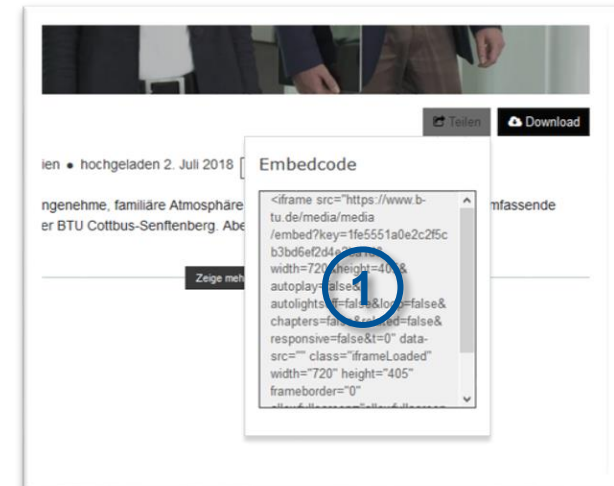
Teilen

Download

ien • hochgeladen 2. Juli 2018

ngenehme, familiäre Atmosphäre

er BTU Cottbus-Senftenberg. Abe

mfassende

Zeige meh

Embedcode

<iframe src="https://www.b-tu.de/media/media/embed?key=1fe5551a0e2c2f5cb3bd6ef2d4e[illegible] width="720" height="40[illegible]& autoplay=false& autolights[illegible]ff=false&loop=false& chapters=fa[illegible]&related=false& responsive=false&t=0" data-src="" class="iframeLoaded" width="720" height="405" frameborder="0" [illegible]

1